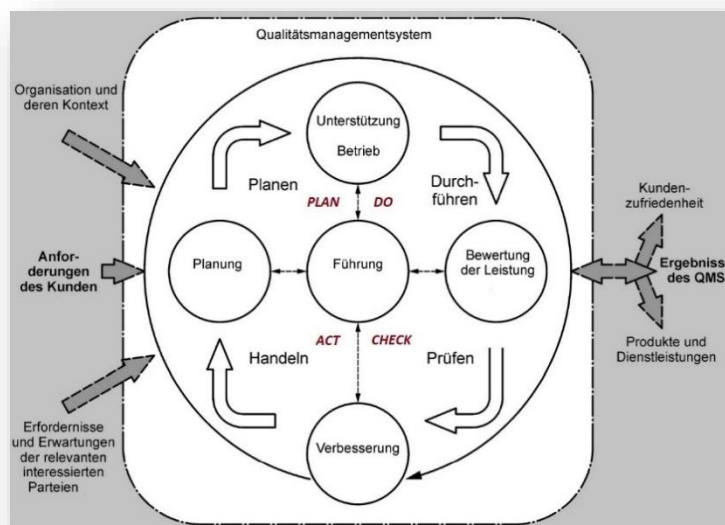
Qualitätsmanagementsystem

Organisation und deren Kontext

Anforderungen des Kunden

Erfordernisse und Erwartungen der relevanten interessierten Parteien

Unterstützung

Betrieb

Planen

Durchführen

PLAN

DO

Planung

Führung

Bewertung der Leistung

ACT

CHECK

Handeln

Prüfen

Verbesserung

Kundenzufriedenheit

Ergebniss des QMS

Produkte und Dienstleistungen